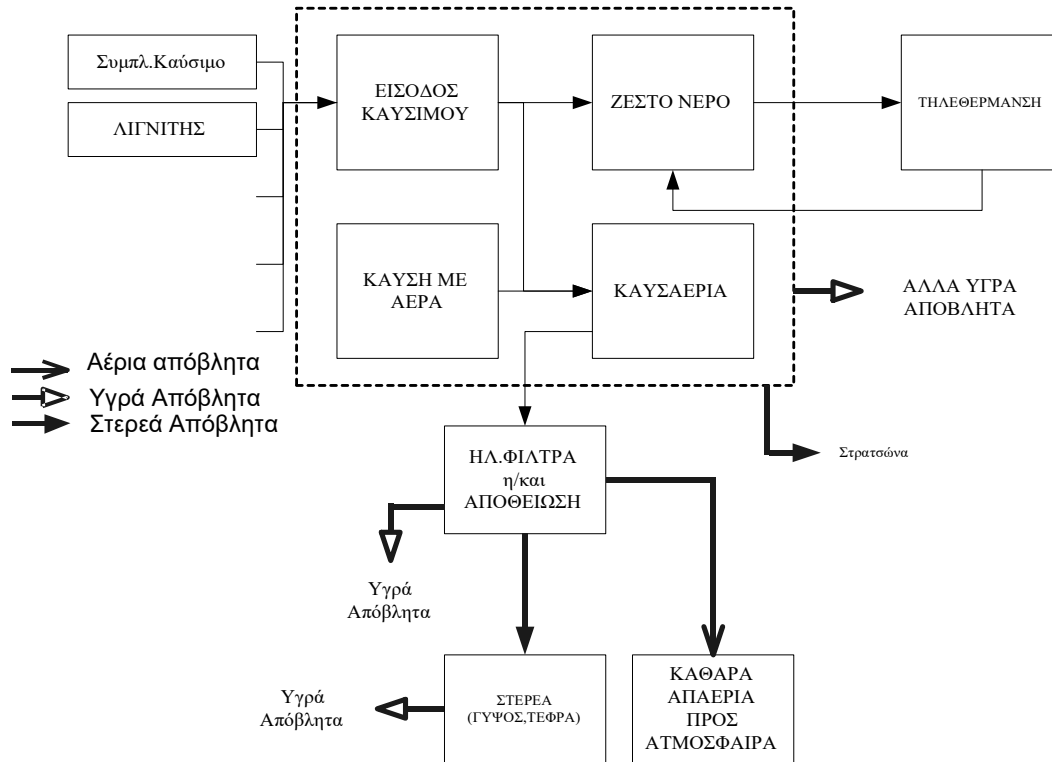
Συμπλ.Καύσιμο

ΛΙΓΝΙΤΗΣ

ΕΙΣΟΔΟΣ ΚΑΥΣΙΜΟΥ

ΖΕΣΤΟ ΝΕΡΟ

ΤΗΛΕΘΕΡΜΑΝΣΗ

ΚΑΥΣΗ ΜΕ ΑΕΡΑ

ΚΑΥΣΑΕΡΙΑ

ΑΛΛΑ ΥΓΡΑ ΑΠΟΒΛΗΤΑ

Αέρια απόβλητα
Υγρά Απόβλητα
Στερεά Απόβλητα

ΗΛ.ΦΙΛΤΡΑ η/και ΑΠΟΘΕΙΩΣΗ

Στρατσώνα

Υγρά Απόβλητα

Υγρά Απόβλητα

ΣΤΕΡΕΑ (ΓΥΨΟΣ,ΤΕΦΡΑ)

ΚΑΘΑΡΑ ΑΠΑΕΡΙΑ ΠΡΟΣ ΑΤΜΟΣΦΑΙΡΑ